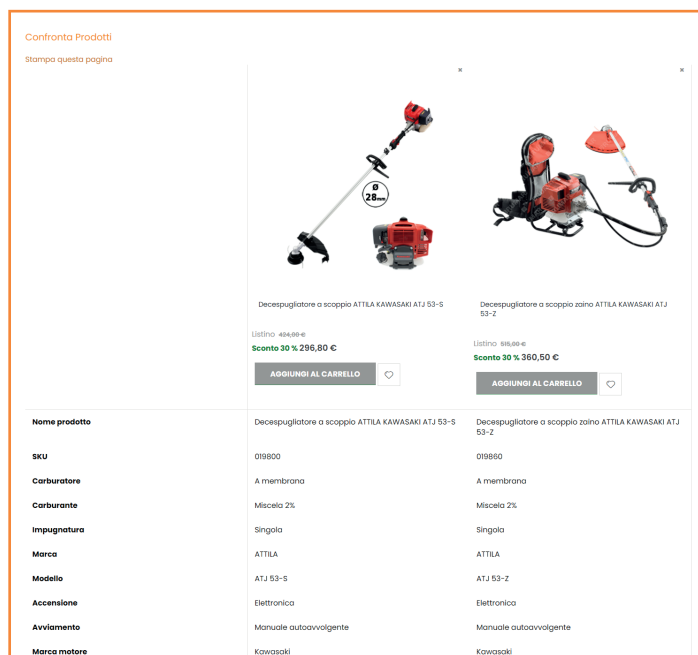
Confronta Prodotti

Stampa questa pagina

×

×

Ø 28mm

Decespugliatore a scoppio ATTILA KAWASAKI ATJ 53-S

Listino ~~424,00 €~~
Sconto 30 % 296,80 €

AGGIUNGI AL CARRELLO

Decespugliatore a scoppio zaino ATTILA KAWASAKI ATJ 53-Z

Listino ~~515,00 €~~
Sconto 30 % 360,50 €

AGGIUNGI AL CARRELLO

| | | |
|---|---|---|
| Nome prodotto | Decespugliatore a scoppio ATTILA KAWASAKI ATJ 53-S | Decespugliatore a scoppio zaino ATTILA KAWASAKI ATJ 53-Z |
| SKU | 019800 | 019860 |
| Carburatore | A membrana | A membrana |
| Carburante | Miscela 2% | Miscela 2% |
| Impugnatura | Singola | Singola |
| Marca | ATTILA | ATTILA |
| Modello | ATJ 53-S | ATJ 53-Z |
| Accensione | Elettronica | Elettronica |
| Avviamento | Manuale autoavvolgente | Manuale autoavvolgente |
| Marca motore | Kawasaki | Kawasaki |